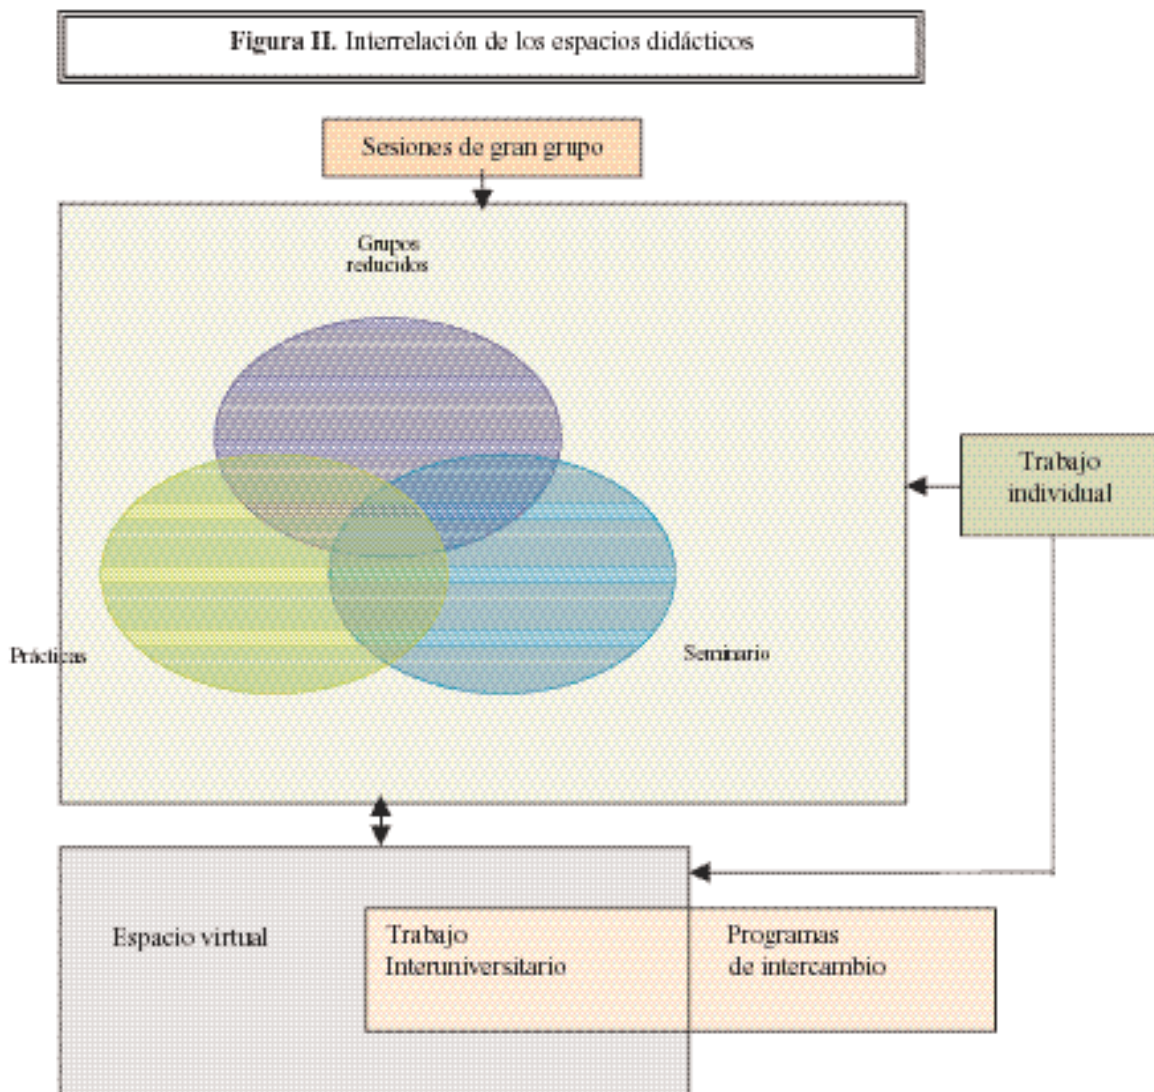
**Figura II.** Interrelación de los espacios didácticos

Sesiones de gran grupo

Grupos reducidos

Trabajo individual

Prácticas

Seminario

Espacio virtual

Trabajo Interuniversitario

Programas de intercambio